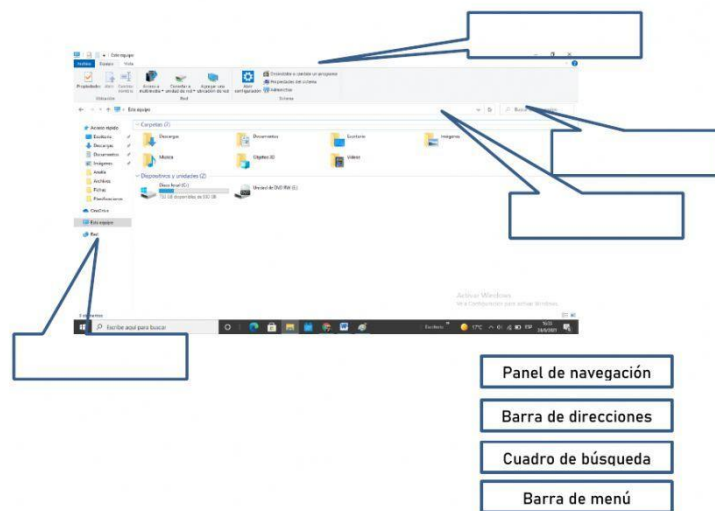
Este equipo
Archivo Equipo Vista
Propiedades Abrir Cambiar nombre
Acceso a multimedia Conectar a unidad de red Agregar una ubicación de red
Abrir configuración
Desinstalar o cambiar un programa
Propiedades del sistema
Administrar
Ubicación Red Sistema
Este equipo
Acceso rápido
Escritorio
Descargas
Documentos
Imágenes
Anaiki
Archivos
Fichas
Planificaciones
OneDrive
Este equipo
Red
Carpetas (7)
Descargas
Documentos
Escritorio
Imágenes
Música
Objetos 3D
Videos
Dispositivos y unidades (2)
Disco local (C:)
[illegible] GB disponibles de 930 GB
Unidad de DVD RW (E:)
Activar Windows
Ve a Configuración para activar Windows.
9 elementos
Escribe aquí para buscar
17°C
Panel de navegación
Barra de direcciones
Cuadro de búsqueda
Barra de menú